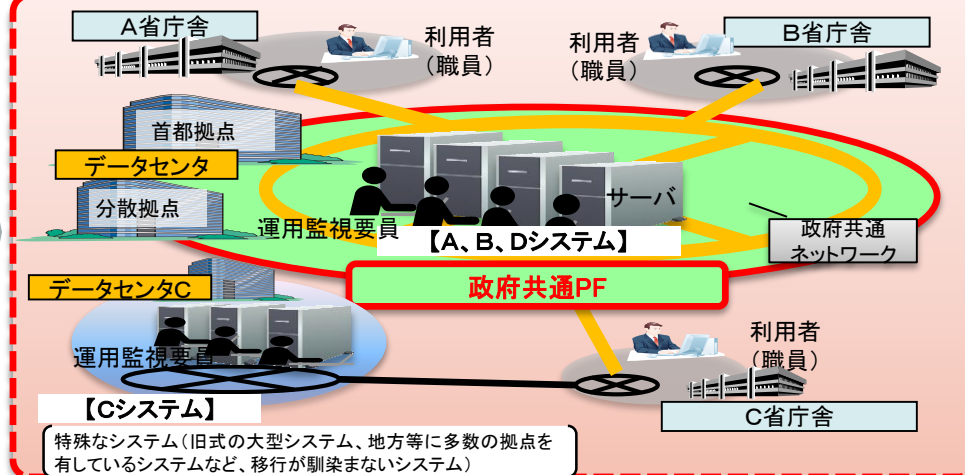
A省庁舎

利用者
（職員）

利用者
（職員）

B省庁舎

首都拠点

データセンタ

分散拠点

サーバ

運用監視要員

【A、B、Dシステム】

政府共通
ネットワーク

政府共通PF

データセンタC

運用監視要員

利用者
（職員）

【Cシステム】

C省庁舎

特殊なシステム（旧式の大型システム、地方等に多数の拠点を有しているシステムなど、移行が馴染まないシステム）